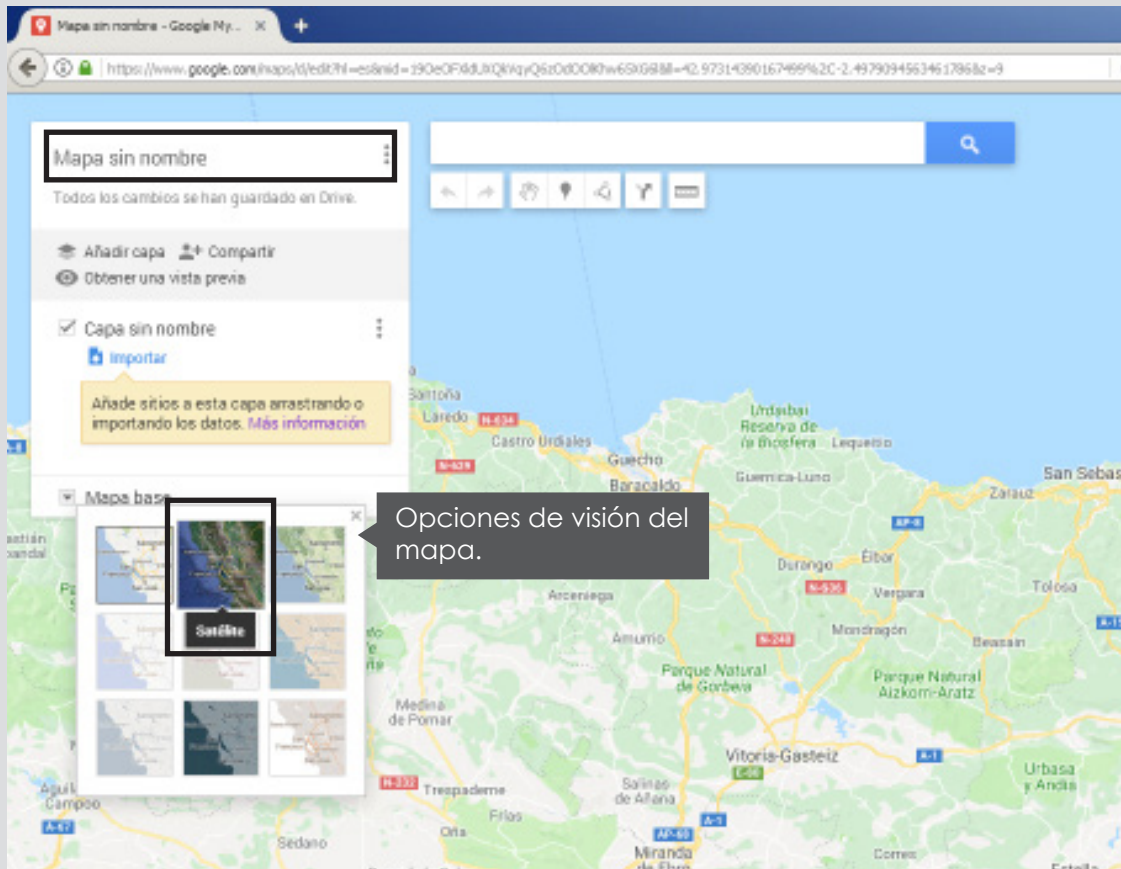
Mapa sin nombre - Google My... ×

https://www.google.com/maps/d/edit?hl=es&mid=19OeOFXdUXQkVqyQ6zOdOO8Khw6SXG6&ll=42.97314390167499%2C-2.4979094563461786&z=9

Mapa sin nombre

Todos los cambios se han guardado en Drive.

Añadir capa Compartir

Obtener una vista previa

Capa sin nombre

Importar

Añade sitios a esta capa arrastrando o importando los datos. Más información

Mapa base

Satélite

Opciones de visión del mapa.

Santoña
Laredo
N-634
Castro Urdiales
N-629
Guecho
Baracaldo
Urdaibai Reserva de la Biosfera
Lequeitio
Guernica-Luno
San Sebas
Zarauz
AP-8
Durango
Eibar
N-636
Vergara
Tolosa
Arceniega
Amurrio
N-240
Mondragón
Beasain
Parque Natural de Gorbea
Parque Natural Aizkorri-Aratz
Medina de Pomar
Vitoria-Gasteiz
A-1
E-80
Urbasa y Andía
N-232
Trespaderne
Salinas de Añana
Frías
AP-68
Oña
Sedano
Miranda de Ebro
Corres
Aguilar de Campoo
A-67
A-15
Estella